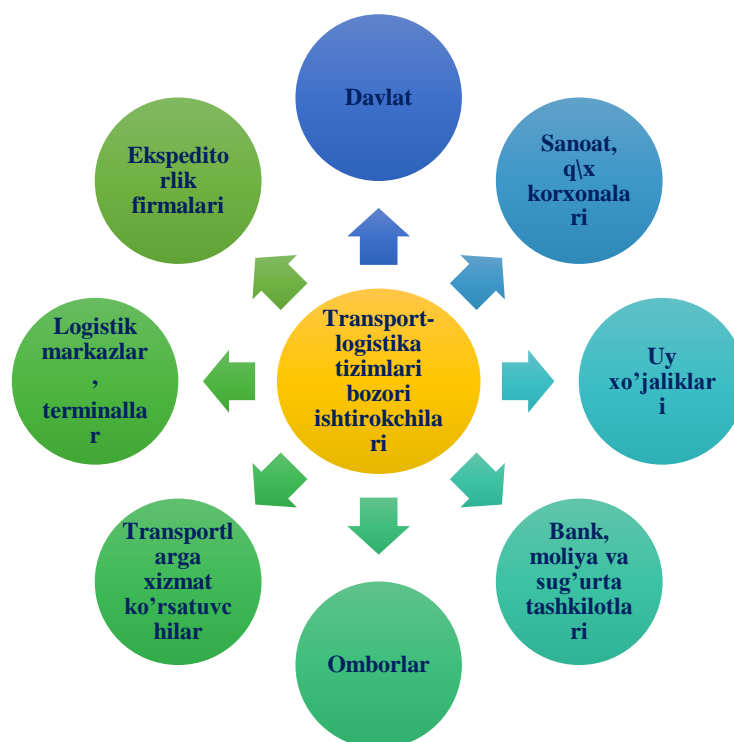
Transport-logistika tizimlari bozori ishtirokchilari

Davlat

Sanoat, q\x korxonalari

Uy xo’jaliklari

Bank, moliya va sug’urta tashkilotlari

Omborlar

Transportlarga xizmat ko’rsatuvchilar

Logistik markazlar, terminallar

Ekspeditorlik firmalari